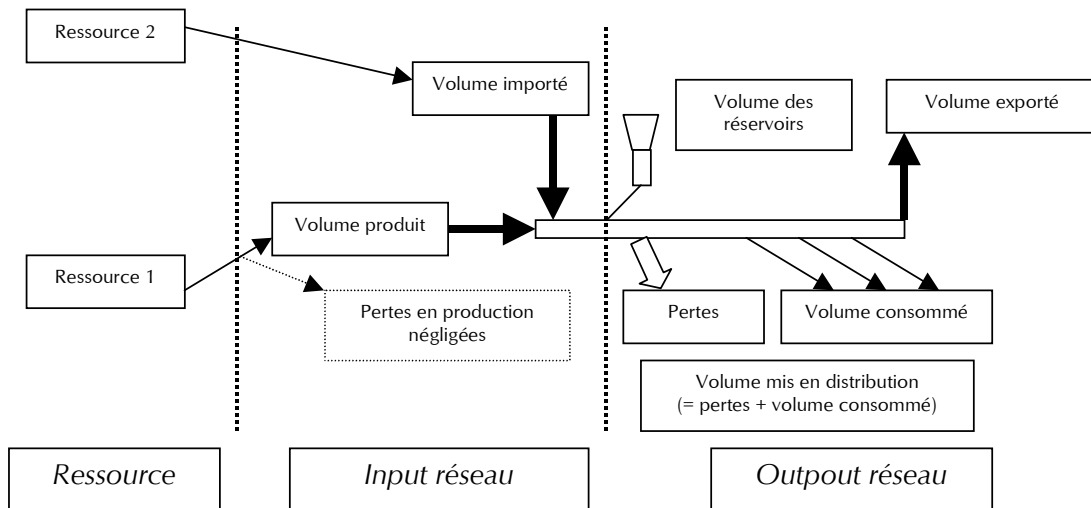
Ressource 2

Volume importé

Volume des réservoirs

Volume exporté

Volume produit

Ressource 1

Pertes en production négligées

Pertes

Volume consommé

Volume mis en distribution
(= pertes + volume consommé)

Ressource

Input réseau

Outpout réseau